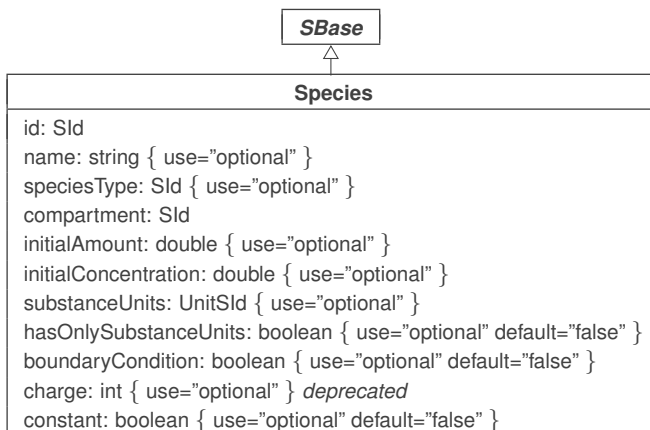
SBase

Species

id: SId
name: string { use="optional" }
speciesType: SId { use="optional" }
compartment: SId
initialAmount: double { use="optional" }
initialConcentration: double { use="optional" }
substanceUnits: UnitSId { use="optional" }
hasOnlySubstanceUnits: boolean { use="optional" default="false" }
boundaryCondition: boolean { use="optional" default="false" }
charge: int { use="optional" } deprecated
constant: boolean { use="optional" default="false" }